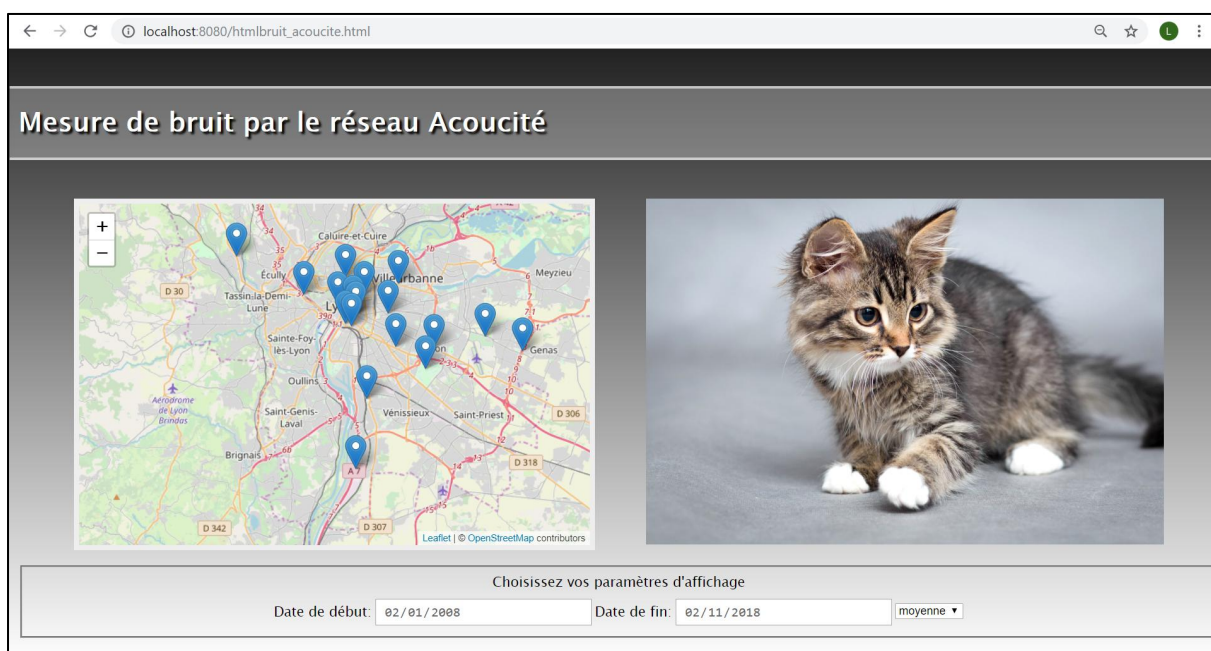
localhost:8080/htmlbruit_acoucite.html

Mesure de bruit par le réseau Acoucité

+
−
Caluire-et-Cuire
Villeurbanne
Meyzieu
Écully
D 30
Tassin-la-Demi-Lune
Lyon
Sainte-Foy-lès-Lyon
Genas
Oullins
Aérodrome de Lyon Brindas
Saint-Genis-Laval
Vénissieux
Saint-Priest
D 306
Brignais
D 318
A 7
D 342
D 307
Leaflet | © OpenStreetMap contributors

Choisissez vos paramètres d'affichage
Date de début: 02/01/2008 Date de fin: 02/11/2018 moyenne